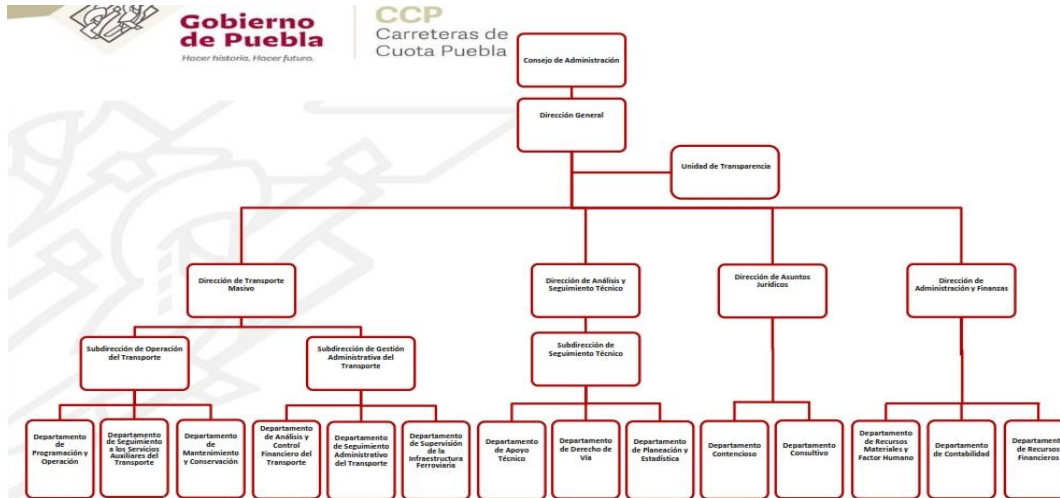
Gobierno de Puebla
Hacer historia. Hacer futuro.

CCP
Carreteras de Cuota Puebla

Consejo de Administración

Dirección General

Unidad de Transparencia

Dirección de Transporte Masivo

Dirección de Análisis y Seguimiento Técnico

Dirección de Asuntos Jurídicos

Dirección de Administración y Finanzas

Subdirección de Operación del Transporte

Subdirección de Gestión Administrativa del Transporte

Subdirección de Seguimiento Técnico

Departamento de Programación y Operación

Departamento de Seguimiento a los Servicios Auxiliares del Transporte

Departamento de Mantenimiento y Conservación

Departamento de Análisis y Control Financiero del Transporte

Departamento de Seguimiento Administrativo del Transporte

Departamento de Supervisión de la Infraestructura Ferroviaria

Departamento de Apoyo Técnico

Departamento de Derecho de Vía

Departamento de Planeación y Estadística

Departamento Contencioso

Departamento Consultivo

Departamento de Recursos Materiales y Factor Humano

Departamento de Contabilidad

Departamento de Recursos Financieros